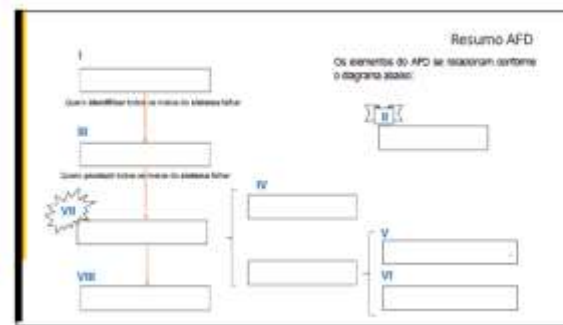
Resumo AFD

Os elementos do AFD se relacionam conforme o diagrama abaixo:

I

Quem identificar todos os modos do sistema falhar

III

Quem produzir todos os modos do sistema falhar

VII

VIII

II

IV

V

VI